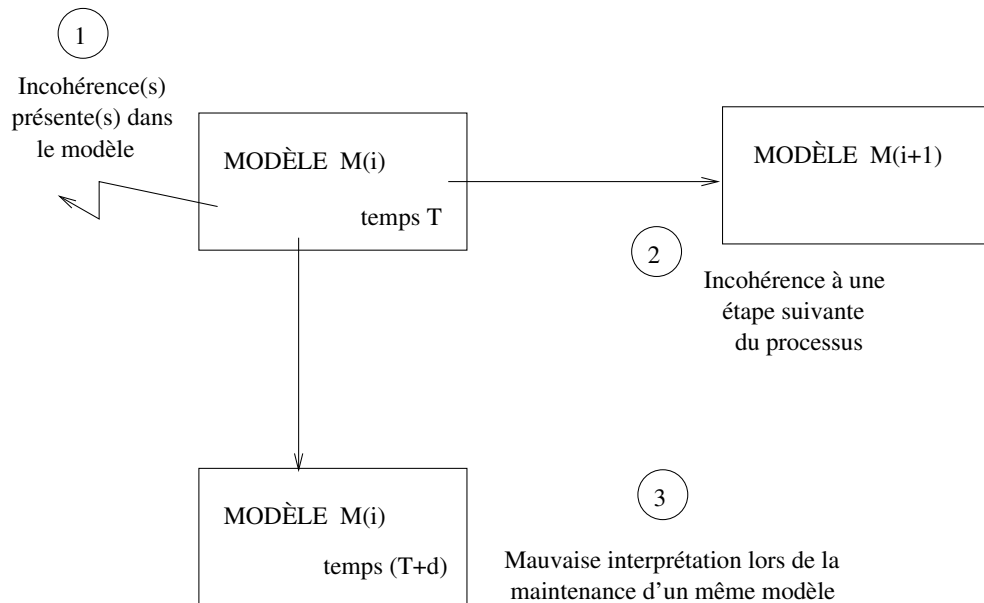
1

Incohérence(s) présente(s) dans le modèle

MODÈLE M(i)

temps T

MODÈLE M(i+1)

2

Incohérence à une étape suivante du processus

MODÈLE M(i)

temps (T+d)

3

Mauvaise interprétation lors de la maintenance d'un même modèle